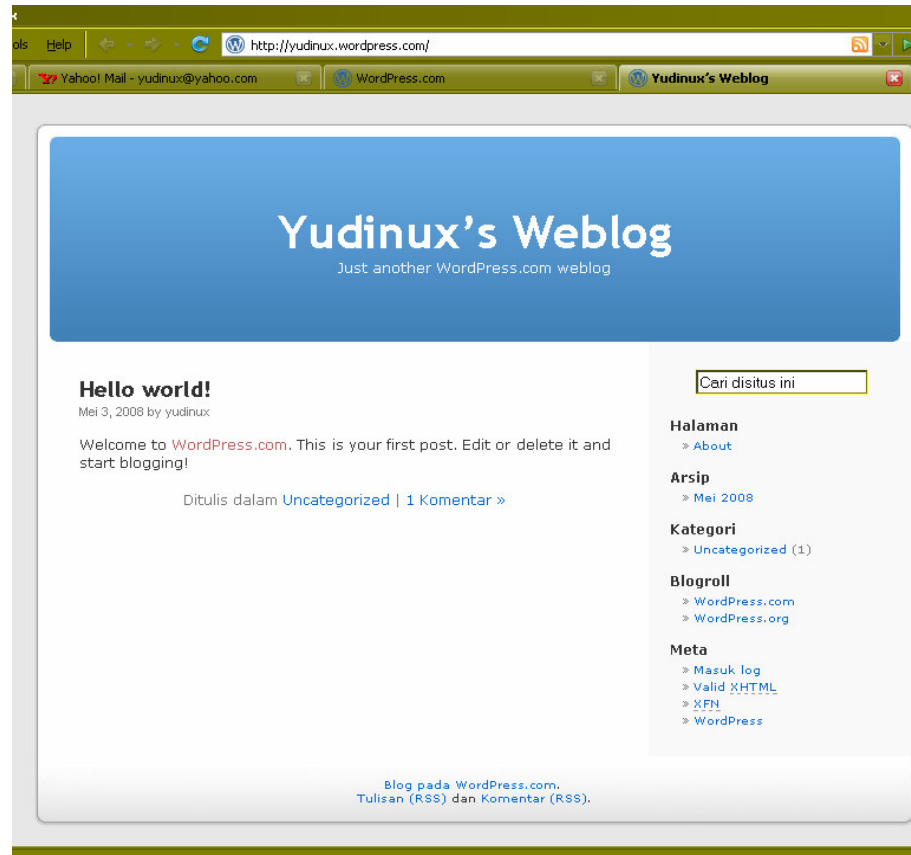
ols Help http://yudinux.wordpress.com/

Yahoo! Mail - yudinux@yahoo.com WordPress.com Yudinux's Weblog

Yudinux's Weblog
Just another WordPress.com weblog

Hello world!
Mei 3, 2008 by yudinux

Welcome to WordPress.com. This is your first post. Edit or delete it and start blogging!

Ditulis dalam Uncategorized | 1 Komentar »

Cari disitus ini

Halaman
» About

Arsip
» Mei 2008

Kategori
» Uncategorized (1)

Blogroll
» WordPress.com
» WordPress.org

Meta
» Masuk log
» Valid XHTML
» XFN
» WordPress

Blog pada WordPress.com.
Tulisan (RSS) dan Komentar (RSS).